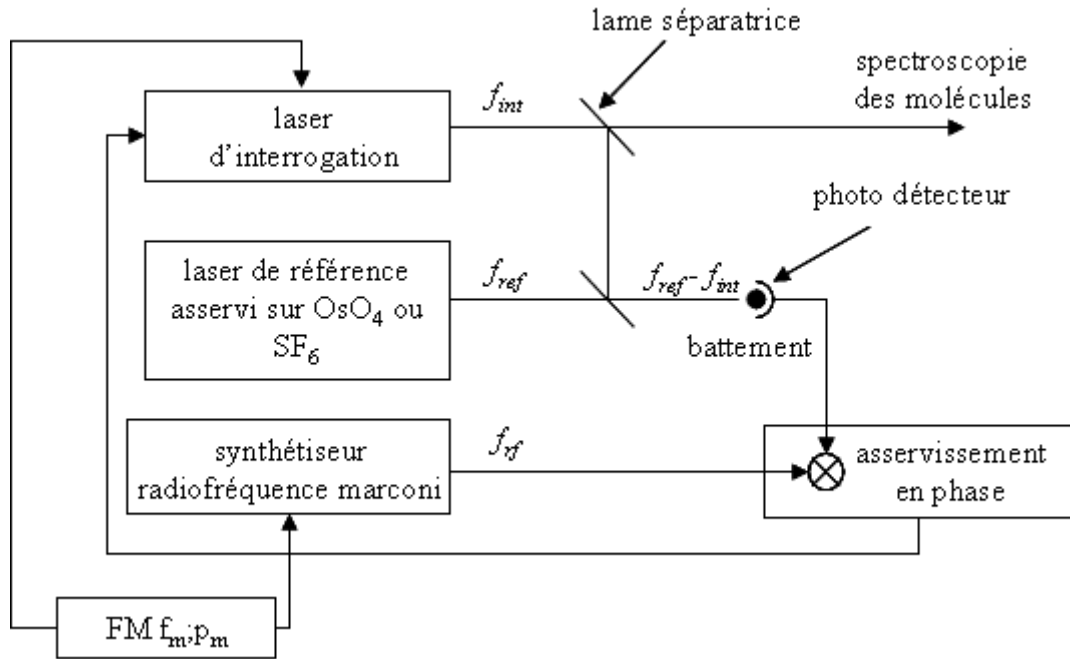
lame séparatrice

spectroscopie des molécules

laser d'interrogation

$f_{int}$

photo détecteur

laser de référence asservi sur $OsO_4$ ou $SF_6$

$f_{ref}$

$f_{ref}$-$f_{int}$

battement

synthétiseur radiofréquence marconi

$f_{rf}$

asservissement en phase

FM $f_m$;$p_m$